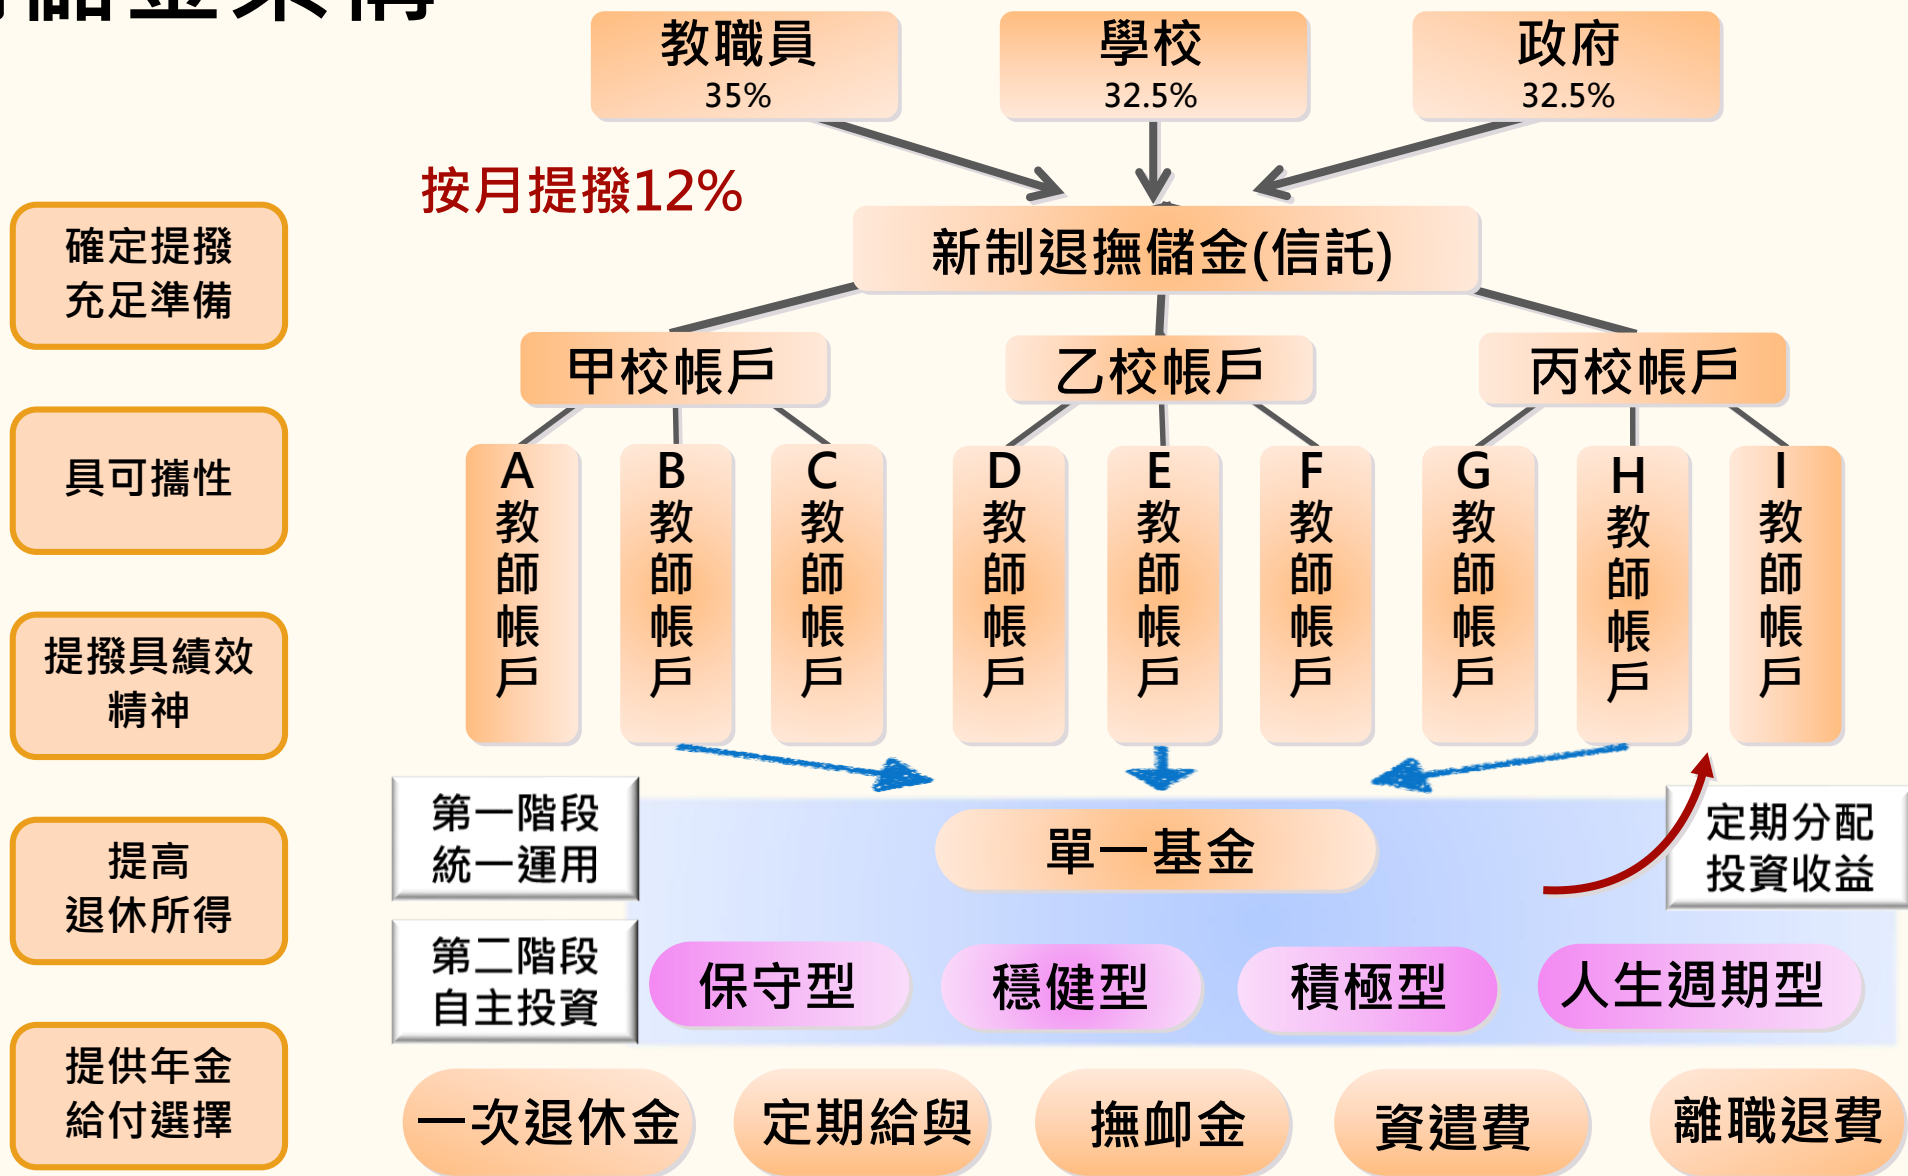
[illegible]

確定提撥
充足準備

具可攜性

提撥具績效
精神

提高
退休所得

提供年金
給付選擇

教職員
35%

學校
32.5%

政府
32.5%

按月提撥12%

新制退撫儲金(信託)

甲校帳戶

乙校帳戶

丙校帳戶

A 教師帳戶

B 教師帳戶

C 教師帳戶

D 教師帳戶

E 教師帳戶

F 教師帳戶

G 教師帳戶

H 教師帳戶

I 教師帳戶

第一階段
統一運用

單一基金

定期分配
投資收益

第二階段
自主投資

保守型

穩健型

積極型

人生週期型

一次退休金

定期給與

撫卹金

資遣費

離職退費